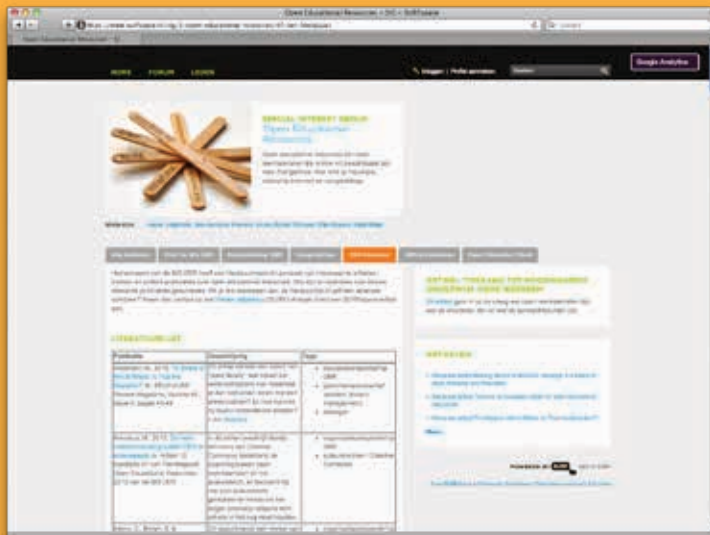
Open Educational Resources – OIG – SURFspace

HOME FORUM LEDEN

Inloggen | Profiel aanmaken

Zoeken

Google Analytics

SPECIAL INTEREST GROUP
Open Educational Resources

LITERATUURLIJST

| Publicatie | Beschrijving | Tags |
|---|---|---|
| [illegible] | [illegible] | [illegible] |
| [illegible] | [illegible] | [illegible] |
| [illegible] | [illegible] | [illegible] |

ARTIKELEN

POWERED BY